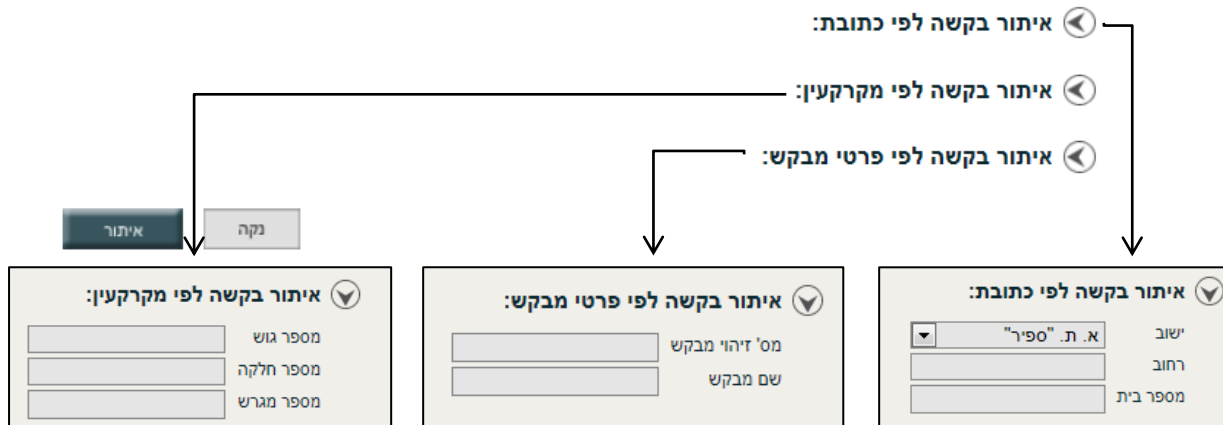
איתור בקשה לפי כתובת:

איתור בקשה לפי מקרקעין:

איתור בקשה לפי פרטי מבקש:

נקה

איתור

איתור בקשה לפי כתובת:

ישוב
א. ת. "ספיר"

רחוב

מספר בית

איתור בקשה לפי פרטי מבקש:

מס' זיהוי מבקש

שם מבקש

איתור בקשה לפי מקרקעין:

מספר גוש

מספר חלקה

מספר מגרש